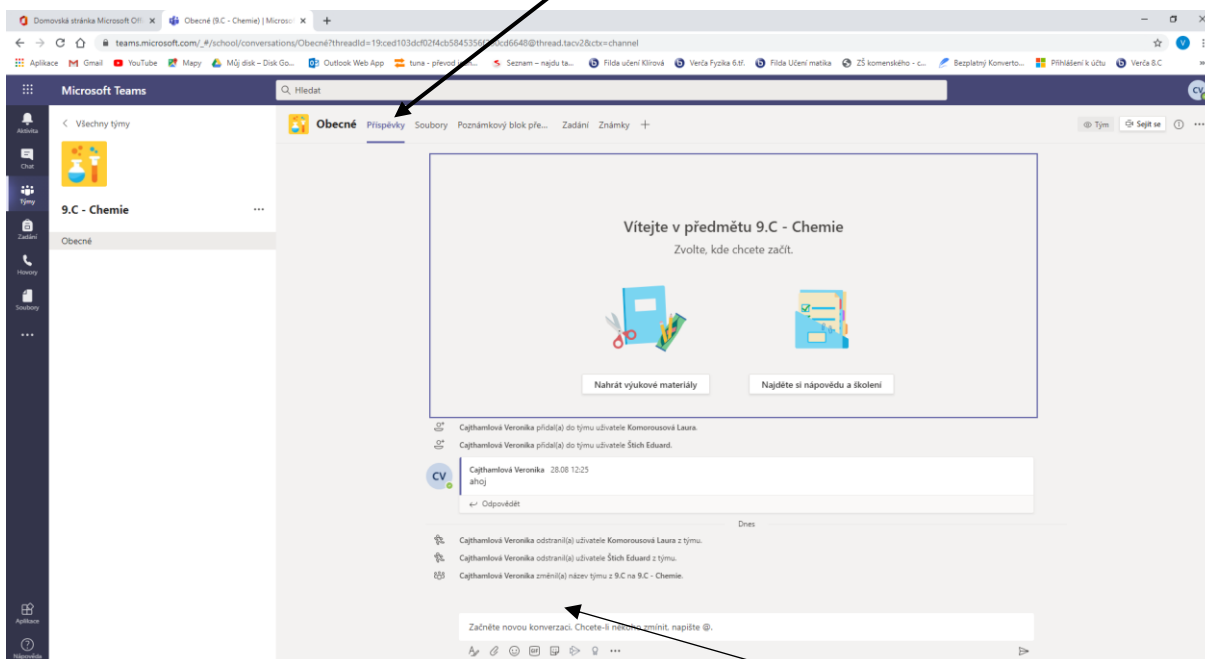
Domovská stránka Microsoft Off ×
Obecné (9.C - Chemie) | Microso ×
+

teams.microsoft.com/_#/school/conversations/Obecné?threadId=19:ced103dcf02f4cb584535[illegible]cd6648@thread.tacv2&ctx=channel

Aplikace Gmail YouTube Mapy Můj disk – Disk Go... Outlook Web App tuna - převod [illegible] Seznam – najdu ta... Filda učení Klírová Verča Fyzika 6.tř. Filda Učení matika ZŠ komenského - c... Bezplatný Konverto... Přihlášení k účtu Verča 8.C

Microsoft Teams
Hledat
CV

Aktivita
Chat
Týmy
Zadání
Hovory
Soubory
...
Aplikace
Nápověda

< Všechny týmy
9.C - Chemie
...
Obecné

Obecné Příspěvky Soubory Poznámkový blok pře... Zadání Známky +
Tým Sejít se

Vítejte v předmětu 9.C - Chemie
Zvolte, kde chcete začít.

Nahrát výukové materiály
Najděte si nápovědu a školení

Cajthamlová Veronika přidal(a) do týmu uživatele Komorousová Laura.
Cajthamlová Veronika přidal(a) do týmu uživatele Štich Eduard.

CV
Cajthamlová Veronika 28.08 12:25
ahoj
Odpovědět

Dnes

Cajthamlová Veronika odstranil(a) uživatele Komorousová Laura z týmu.
Cajthamlová Veronika odstranil(a) uživatele Štich Eduard z týmu.
Cajthamlová Veronika změnil(a) název týmu z 9.C na 9.C - Chemie.

Začněte novou konverzaci. Chcete-li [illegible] zmínit, napište @.